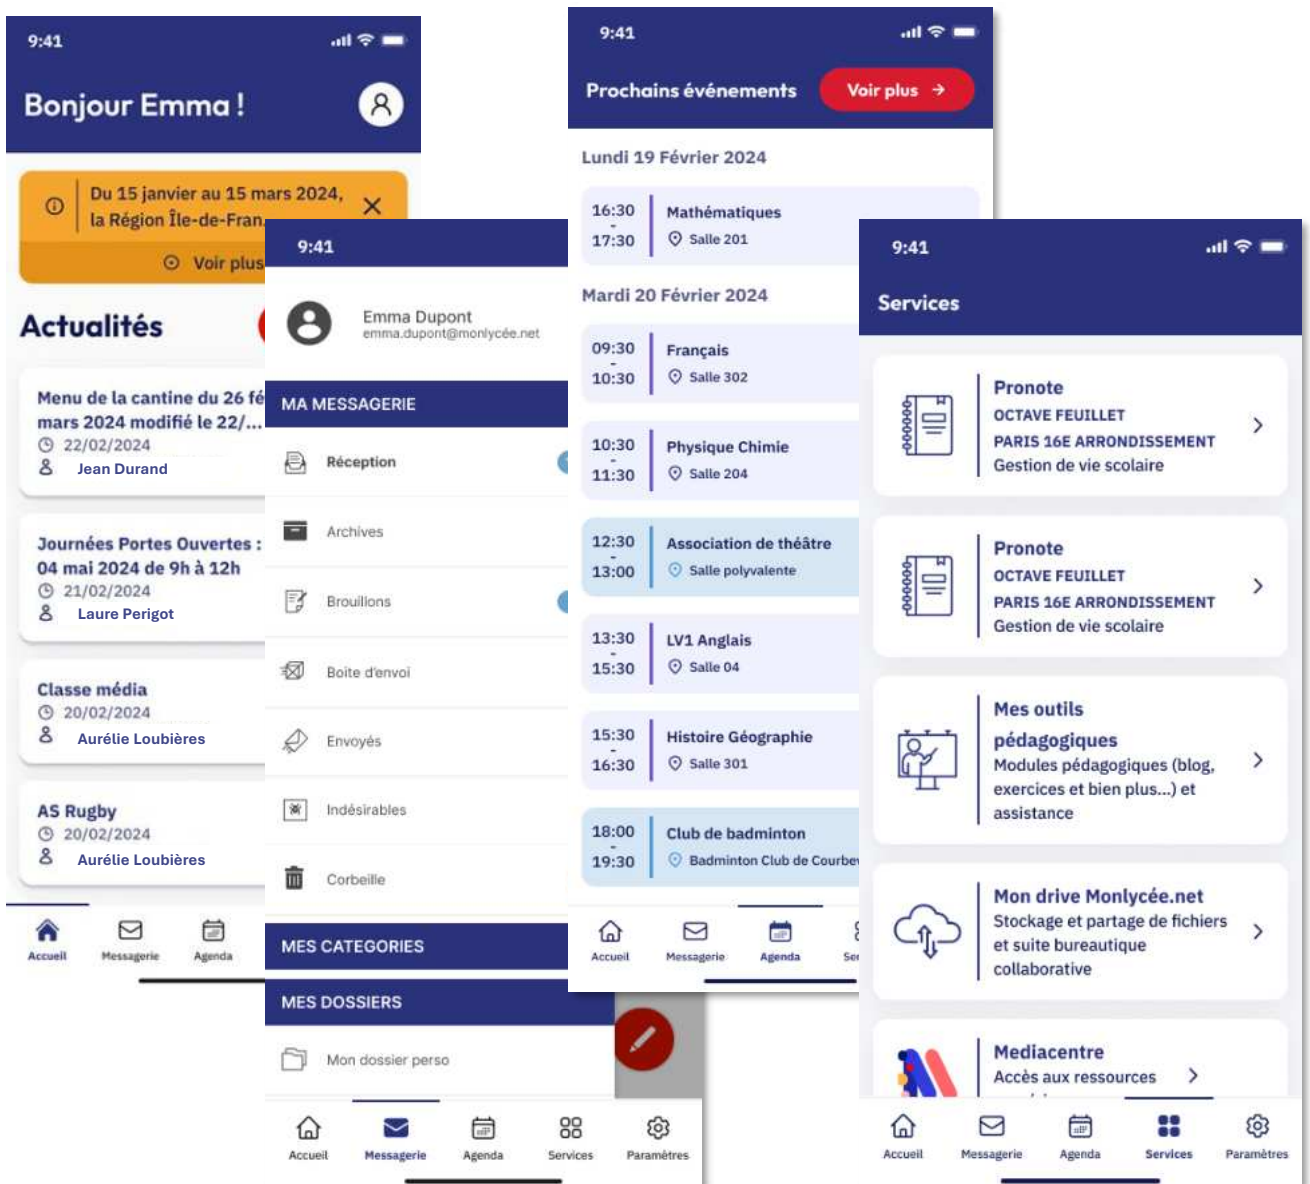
9:41

Bonjour Emma !

Du 15 janvier au 15 mars 2024, la Région Île-de-Fran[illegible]

Voir plus

Actualités

Menu de la cantine du 26 fé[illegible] mars 2024 modifié le 22/...
22/02/2024
Jean Durand

Journées Portes Ouvertes : 04 mai 2024 de 9h à 12h
21/02/2024
Laure Perigot

Classe média
20/02/2024
Aurélie Loubières

AS Rugby
20/02/2024
Aurélie Loubières

Accueil Messagerie Agenda

9:41

Emma Dupont
emma.dupont@monlycée.net

MA MESSAGERIE

Réception

Archives

Brouillons

Boite d'envoi

Envoyés

Indésirables

Corbeille

MES CATEGORIES

MES DOSSIERS

Mon dossier perso

Accueil Messagerie Agenda Services Paramètres

9:41

Prochains événements

Voir plus

Lundi 19 Février 2024

16:30 - 17:30 Mathématiques
Salle 201

Mardi 20 Février 2024

09:30 - 10:30 Français
Salle 302

10:30 - 11:30 Physique Chimie
Salle 204

12:30 - 13:00 Association de théâtre
Salle polyvalente

13:30 - 15:30 LV1 Anglais
Salle 04

15:30 - 16:30 Histoire Géographie
Salle 301

18:00 - 19:30 Club de badminton
Badminton Club de Courbe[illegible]

Accueil Messagerie Agenda Se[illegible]

9:41

Services

Pronote
OCTAVE FEUILLET
PARIS 16E ARRONDISSEMENT
Gestion de vie scolaire

Pronote
OCTAVE FEUILLET
PARIS 16E ARRONDISSEMENT
Gestion de vie scolaire

Mes outils pédagogiques
Modules pédagogiques (blog, exercices et bien plus...) et assistance

Mon drive Monlycée.net
Stockage et partage de fichiers et suite bureautique collaborative

Mediacentre
Accès aux ressources

Accueil Messagerie Agenda Services Paramètres